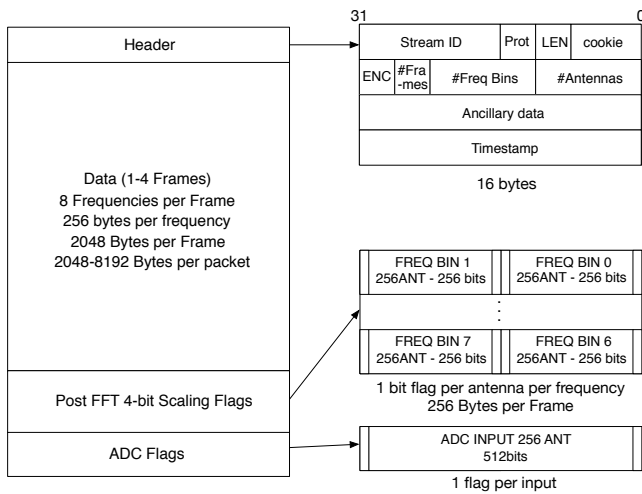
Header

Data (1-4 Frames)
8 Frequencies per Frame
256 bytes per frequency
2048 Bytes per Frame
2048-8192 Bytes per packet

Post FFT 4-bit Scaling Flags

ADC Flags

31

0

Stream ID | Prot | LEN | cookie

ENC | #Fra-mes | #Freq Bins | #Antennas

Ancillary data

Timestamp

16 bytes

FREQ BIN 1
256ANT - 256 bits

FREQ BIN 0
256ANT - 256 bits

FREQ BIN 7
256ANT - 256 bits

FREQ BIN 6
256ANT - 256 bits

1 bit flag per antenna per frequency
256 Bytes per Frame

ADC INPUT 256 ANT
512bits

1 flag per input